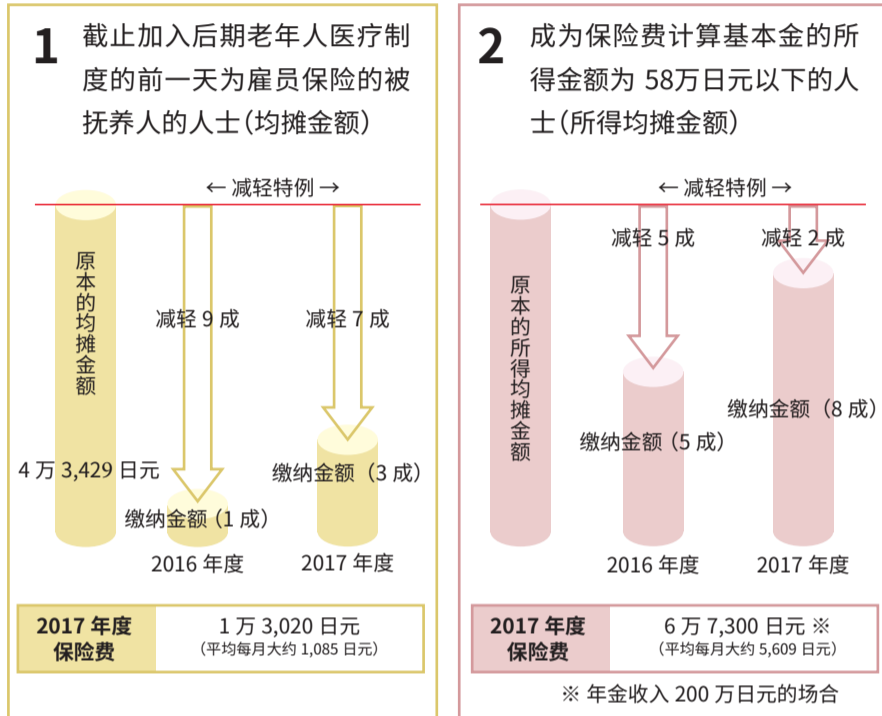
1 截止加入后期老年人医疗制度的前一天为雇员保险的被抚养人的人士(均摊金额)

← 减轻特例 →

原本的均摊金额

4 万 3,429 日元

减轻 9 成

减轻 7 成

缴纳金额（1 成）

缴纳金额（3 成）

2016 年度

2017 年度

| 2017 年度保险费 | 1 万 3,020 日元（平均每月大约 1,085 日元） |
|---|---|

2 成为保险费计算基本金的所得金额为 58万日元以下的人士(所得均摊金额)

← 减轻特例 →

原本的所得均摊金额

减轻 5 成

减轻 2 成

缴纳金额（5 成）

缴纳金额（8 成）

2016 年度

2017 年度

| 2017 年度保险费 | 6 万 7,300 日元 ※（平均每月大约 5,609 日元） |
|---|---|

※ 年金收入 200 万日元的场合